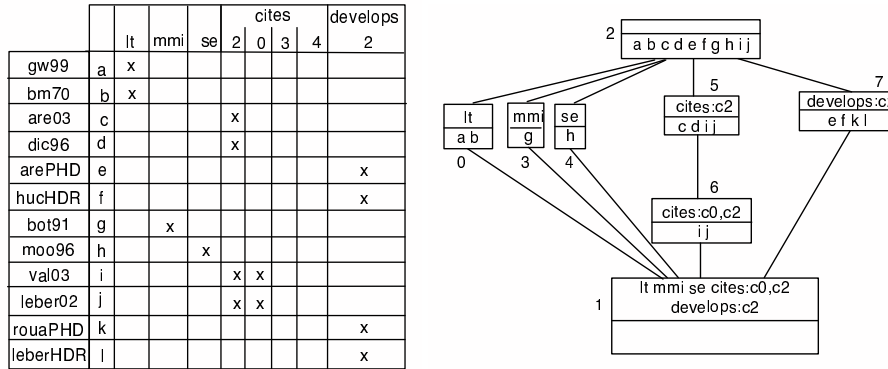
| | | lt | mmi | se | cites 2 | cites 0 | cites 3 | cites 4 | develops 2 |
|---|---|---|---|---|---|---|---|---|---|
| gw99 | a | x | | | | | | | |
| bm70 | b | x | | | | | | | |
| are03 | c | | | | x | | | | |
| dic96 | d | | | | x | | | | |
| arePHD | e | | | | | | | | x |
| hucHDR | f | | | | | | | | x |
| bot91 | g | | x | | | | | | |
| moo96 | h | | | x | | | | | |
| val03 | i | | | | x | x | | | |
| leber02 | j | | | | x | x | | | |
| rouaPHD | k | | | | | | | | x |
| leberHDR | l | | | | | | | | x |

2
a b c d e f g h i j

lt
a b
0

mmi
g
3

se
h
4

5
cites:c2
c d i j

7
develops:c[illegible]
e f k l

6
cites:c0,c2
i j

1
lt mmi se cites:c0,c2
develops:c2